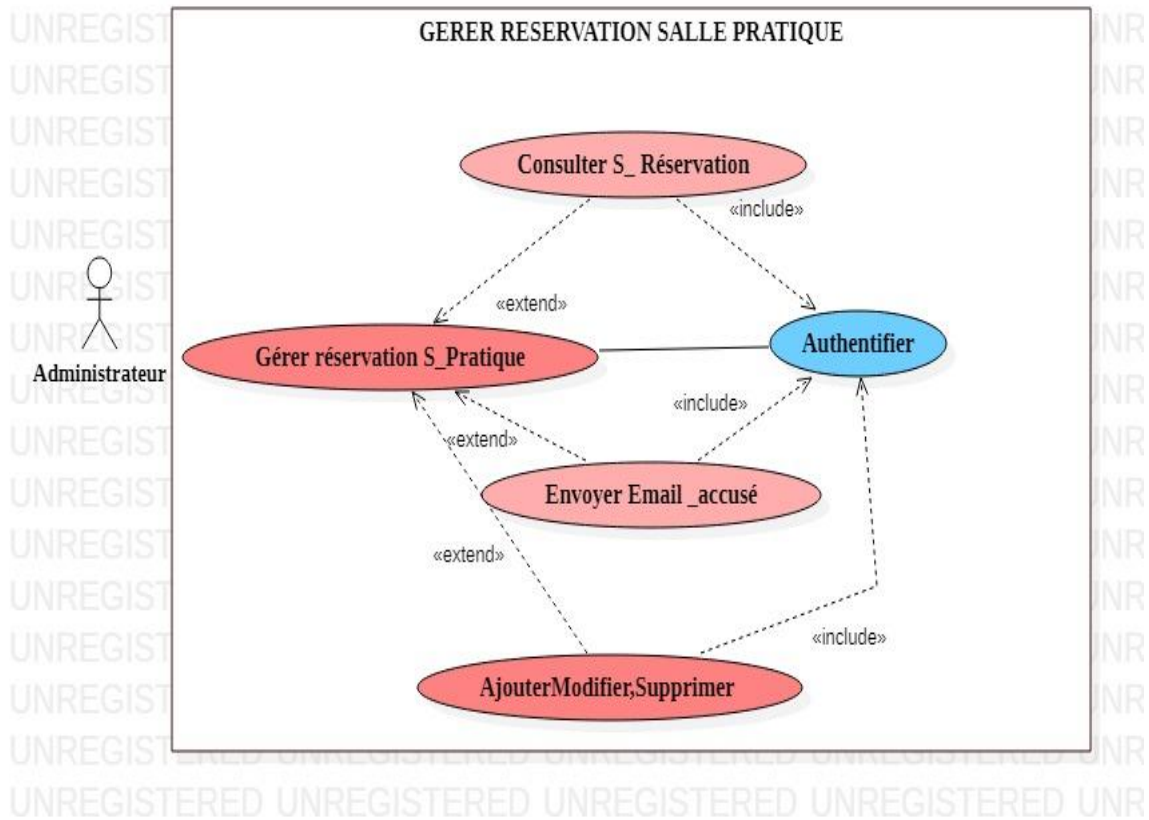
GERER RESERVATION SALLE PRATIQUE

Consulter S_ Réservation

«include»

«extend»

Administrateur

Gérer réservation S_Pratique

Authentifier

«include»

«extend»

Envoyer Email _accusé

«extend»

«include»

AjouterModifier,Supprimer

UNREGISTERED UNREGISTERED UNREGISTERED UNREGISTERED UNR